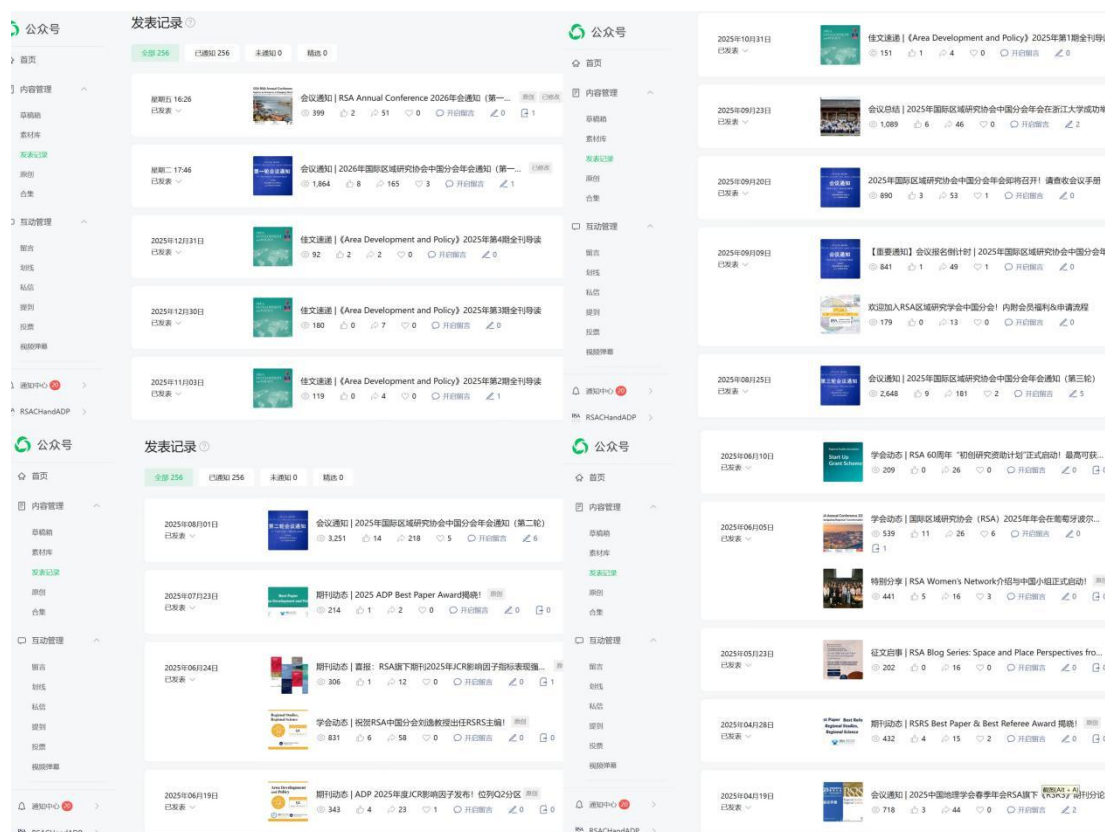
公众号
首页
内容管理
草稿箱
素材库
发表记录
原创
合集
互动管理
留言
划线
私信
提到
投票
视频弹幕
通知中心
RSACHandADP

发表记录
全部 256　已通知 256　未通知 0　精选 0

星期五 16:26
已发表
会议通知 | RSA Annual Conference 2026年会通知（第一...
399　2　51　0　开启留言　0　1

星期二 17:46
已发表
会议通知 | 2026年国际区域研究协会中国分会年会通知（第一...
1,864　8　165　3　开启留言　1

2025年12月31日
已发表
佳文速递 | 《Area Development and Policy》2025年第4期全刊导读
92　2　2　0　开启留言　0

2025年12月30日
已发表
佳文速递 | 《Area Development and Policy》2025年第3期全刊导读
180　0　7　0　开启留言　0

2025年11月03日
已发表
佳文速递 | 《Area Development and Policy》2025年第2期全刊导读
119　0　4　0　开启留言　1

公众号
首页
内容管理
草稿箱
素材库
发表记录
原创
合集
互动管理
留言
划线
私信
提到
投票
视频弹幕
通知中心
RSACHandADP

2025年10月31日
已发表
佳文速递 | 《Area Development and Policy》2025年第1期全刊导
151　1　4　0　开启留言　0

2025年09月23日
已发表
会议总结 | 2025年国际区域研究协会中国分会年会在浙江大学成功
1,089　6　46　0　开启留言　2

2025年09月20日
已发表
2025年国际区域研究协会中国分会年会即将召开！请查收会议手册
890　3　53　1　开启留言　0

2025年09月09日
已发表
【重要通知】会议报名倒计时 | 2025年国际区域研究协会中国分会年
841　1　49　1　开启留言　0
欢迎加入RSA区域研究学会中国分会！内附会员福利&申请流程
179　0　13　0　开启留言　0

2025年08月25日
已发表
会议通知 | 2025年国际区域研究协会中国分会年会通知（第三轮）
2,648　9　181　2　开启留言　5

公众号
首页
内容管理
草稿箱
素材库
发表记录
原创
合集
互动管理
留言
划线
私信
提到
投票
视频弹幕
通知中心
RSACHandADP

发表记录
全部 256　已通知 256　未通知 0　精选 0

2025年08月01日
已发表
会议通知 | 2025年国际区域研究协会中国分会年会通知（第二轮）
3,251　14　218　5　开启留言　6

2025年07月23日
已发表
期刊动态 | 2025 ADP Best Paper Award揭晓！ 原创
214　1　2　0　开启留言　0　0

2025年06月24日
已发表
期刊动态 | 喜报：RSA旗下期刊2025年JCR影响因子指标表现强...
306　1　12　0　开启留言　0　1
学会动态 | 祝贺RSA中国分会刘逸教授出任RSRS主编！ 原创
831　6　58　0　开启留言　0　0

2025年06月19日
已发表
期刊动态 | ADP 2025年度JCR影响因子发布！位列Q2分区 原创
343　4　23　1　开启留言　0　0

公众号
首页
内容管理
草稿箱
素材库
发表记录
原创
合集
互动管理
留言
划线
私信
提到
投票
视频弹幕
通知中心
RSACHandADP

2025年06月10日
已发表
学会动态 | RSA 60周年“初创研究资助计划”正式启动！最高可获...
209　0　26　0　开启留言　0　0

2025年06月05日
已发表
学会动态 | 国际区域研究协会（RSA）2025年年会在葡萄牙波尔...
539　11　26　6　开启留言　0
1
特别分享 | RSA Women's Network介绍与中国小组正式启动！
441　5　16　3　开启留言　0　0

2025年05月23日
已发表
征文启事 | RSA Blog Series: Space and Place Perspectives fro...
202　0　16　0　开启留言　0　0

2025年04月28日
已发表
期刊动态 | RSRS Best Paper & Best Referee Award 揭晓！
432　4　15　2　开启留言　0　0

2025年04月19日
已发表
会议通知 | 2025中国地理学会春季年会RSA旗下期刊分论
718　3　44　0　开启留言　2